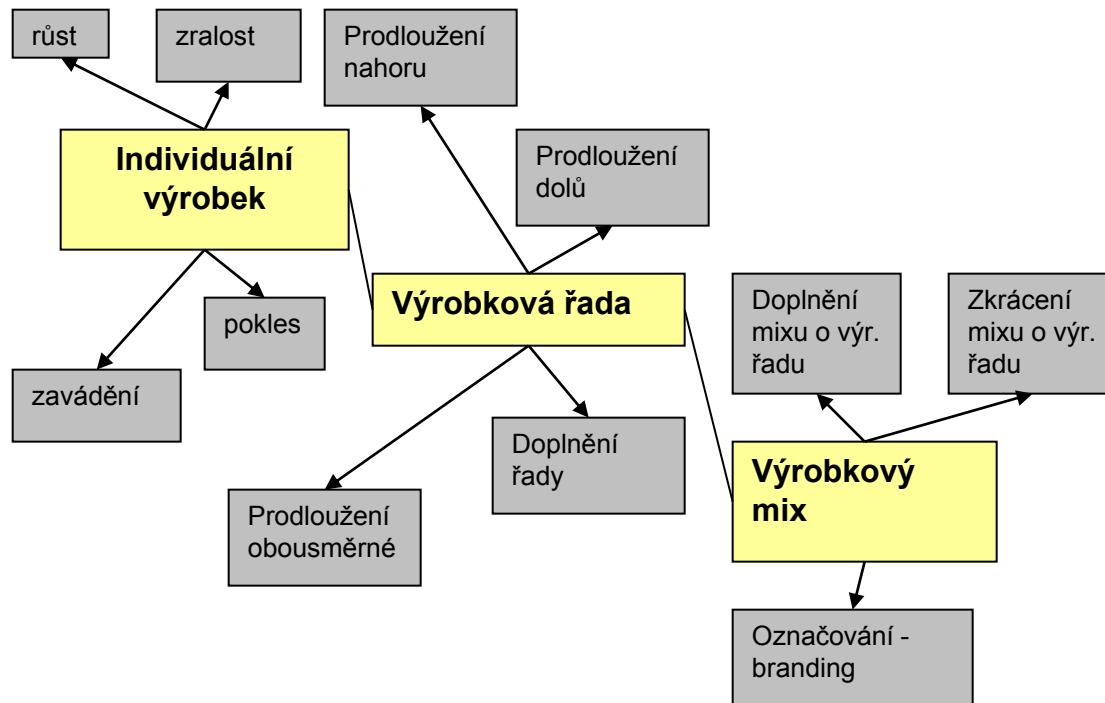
růst

zralost

Prodloužení nahoru

Individuální výrobek

Prodloužení dolů

pokles

zavádění

Výrobková řada

Doplnění mixu o výr. řadu

Zkrácení mixu o výr. řadu

Doplnění řady

Prodloužení obousměrné

Výrobkový mix

Označování - branding